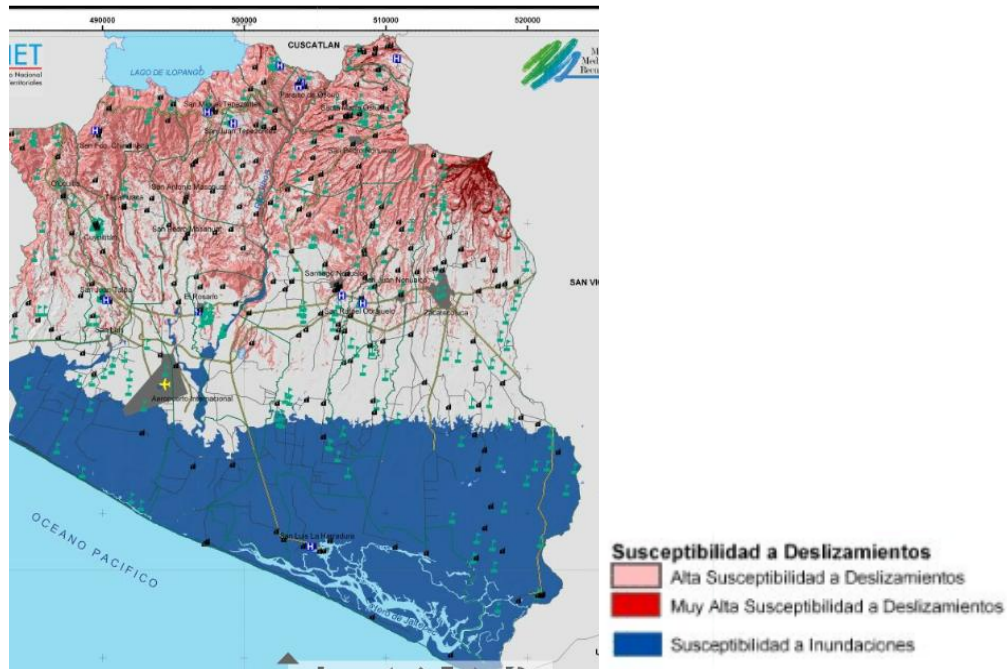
490000
500000
510000
520000
IET
o Nacional
erritoriales
CUSCATLAN
LAGO DE ILOPANGO
M
Medi
Recu
San Juan Tepezontes
Paraiso de Osorio
San Juan Tepezontes
San Pedro Masahuat
San Antonio Masahuat
San Pedro Nonualco
Santiago Nonualco
San Juan Talpa
El Rosario
San Rafael Obrajuelo
Zacatecoluca
SAN VI
Aeropuerto Internacional
San Luis La Herradura
OCEANO PACIFICO
Estero de Jaltepeque

Susceptibilidad a Deslizamientos
Alta Susceptibilidad a Deslizamientos
Muy Alta Susceptibilidad a Deslizamientos
Susceptibilidad a Inundaciones